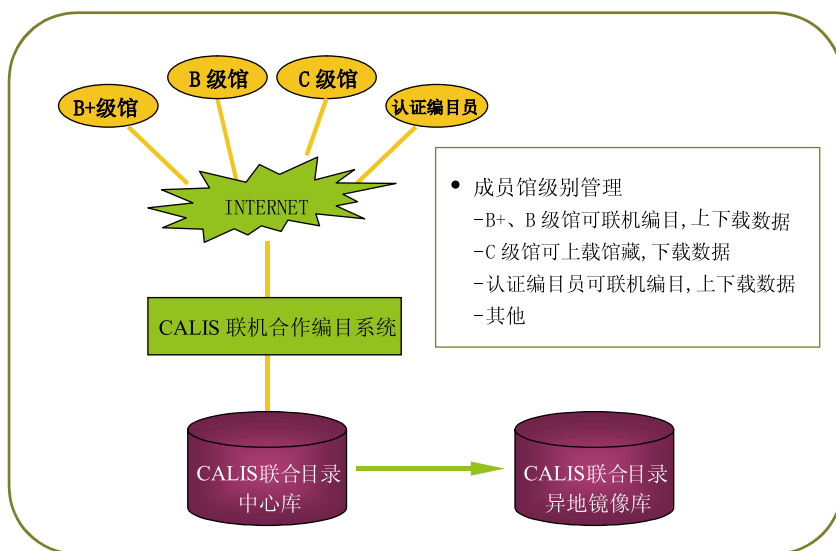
B+级馆

B 级馆

C 级馆

认证编目员

INTERNET

CALIS 联机合作编目系统

CALIS联合目录
中心库

CALIS联合目录
异地镜像库

• 成员馆级别管理
-B+、B 级馆可联机编目,上下载数据
-C 级馆可上载馆藏,下载数据
-认证编目员可联机编目,上下载数据
-其他